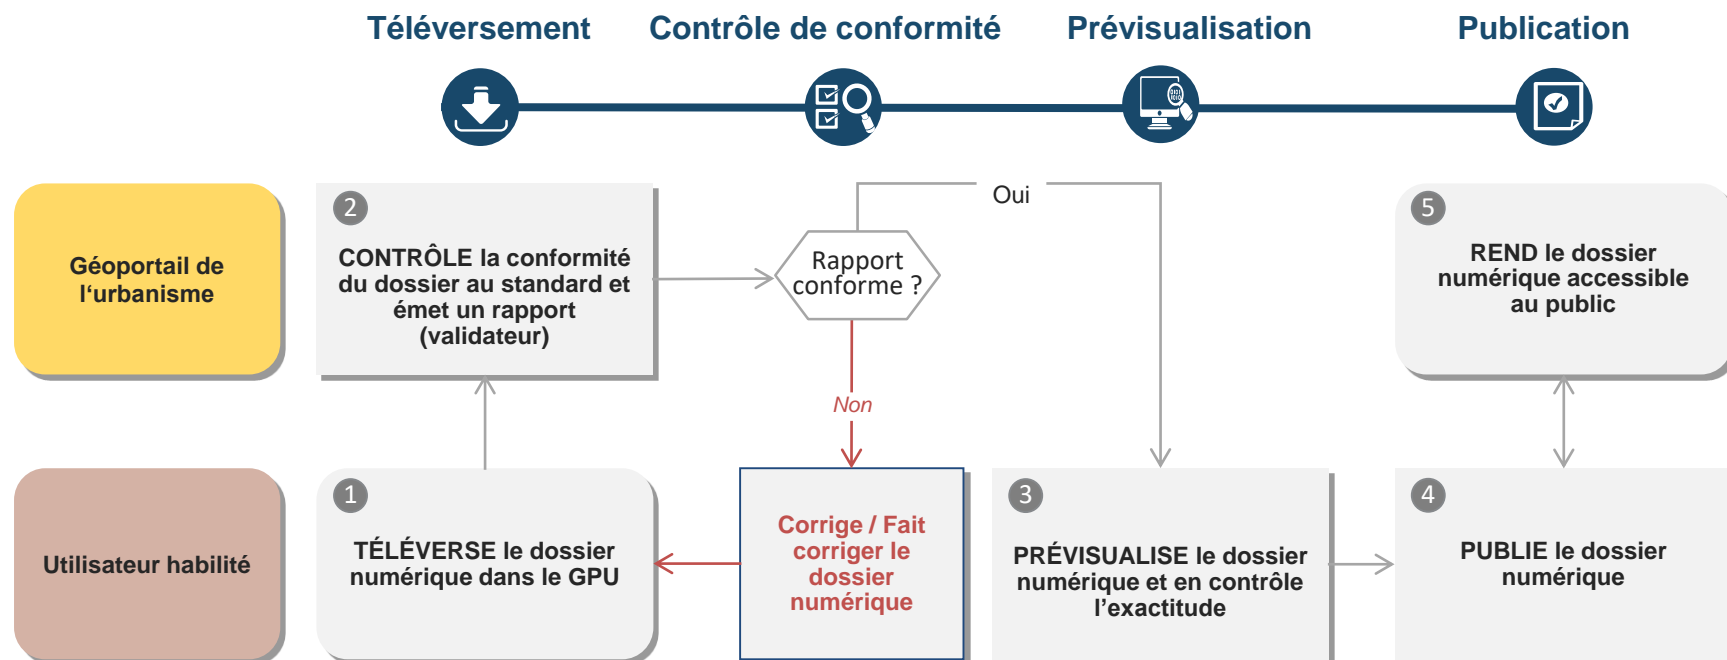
Téléversement

Contrôle de conformité

Prévisualisation

Publication

Géoportail de l'urbanisme

2

CONTRÔLE la conformité du dossier au standard et émet un rapport (validateur)

Oui

Rapport conforme ?

Non

5

REND le dossier numérique accessible au public

Utilisateur habilité

1

TÉLÉVERSE le dossier numérique dans le GPU

Corrige / Fait corriger le dossier numérique

3

PRÉVISUALISE le dossier numérique et en contrôle l'exactitude

4

PUBLIE le dossier numérique